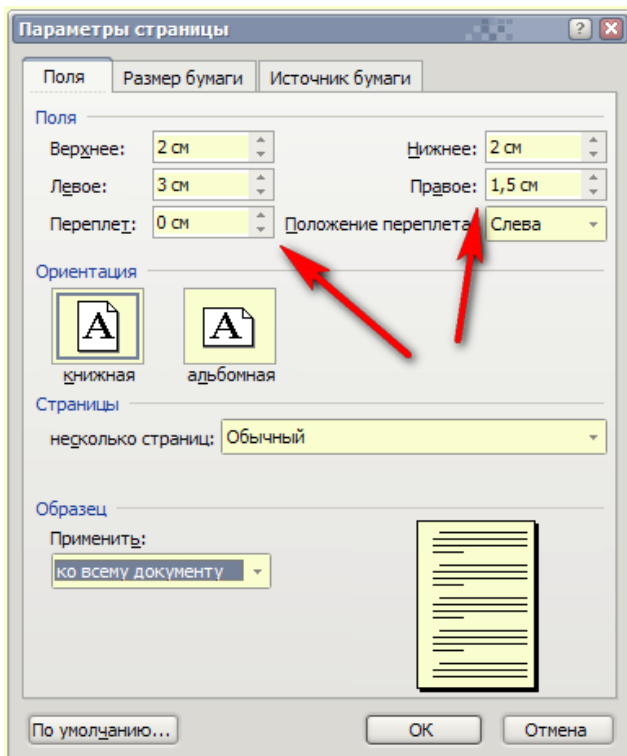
Параметры страницы

Поля | Размер бумаги | Источник бумаги

Поля

Верхнее: 2 см

Нижнее: 2 см

Левое: 3 см

Правое: 1,5 см

Переплет: 0 см

Положение переплета: Слева

Ориентация

A

книжная

A

альбомная

Страницы

несколько страниц: Обычный

Образец

Применить:

ко всему документу

По умолчанию...

ОК

Отмена